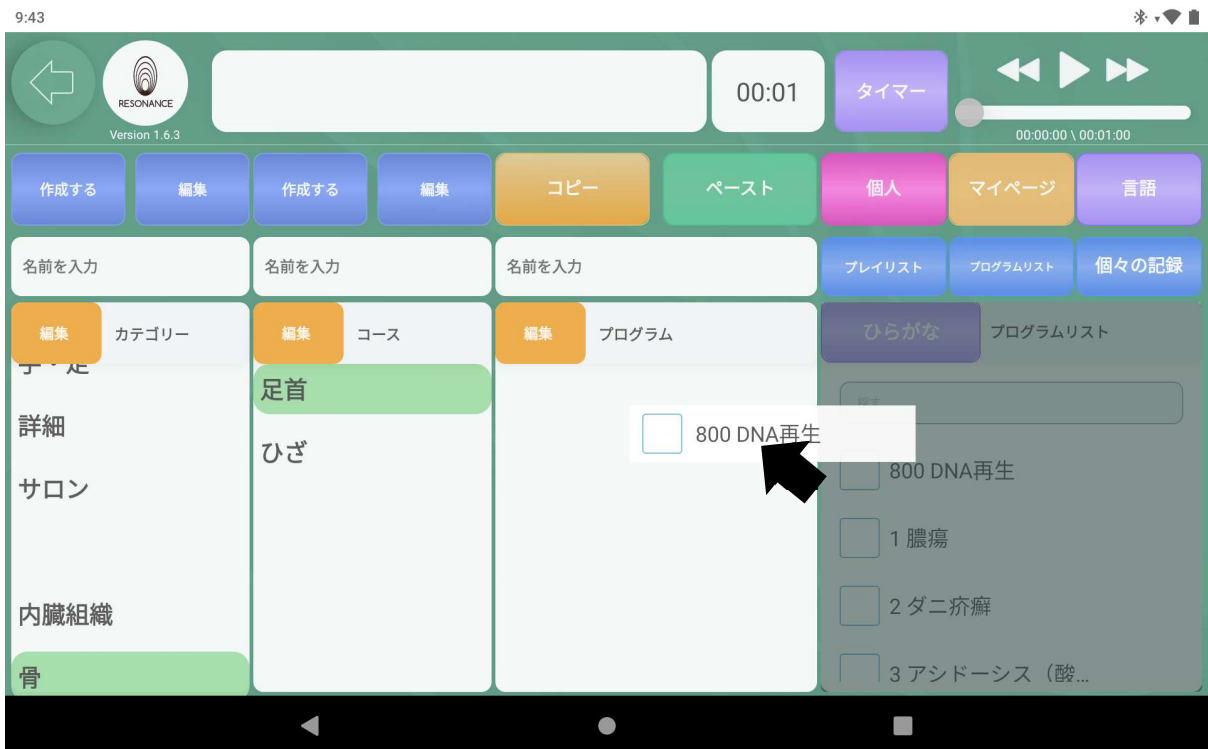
9:43

RESONANCE
Version 1.6.3

00:01

タイマー

00:00:00 \ 00:01:00

作成する
編集
作成する
編集
コピー
ペースト
個人
マイページ
言語

名前を入力
名前を入力
名前を入力
プレイリスト
プログラムリスト
個々の記録

編集
カテゴリー
編集
コース
編集
プログラム
ひらがな
プログラムリスト

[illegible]
詳細
サロン
内臓組織
骨

足首
ひざ

800 DNA再生

探す
800 DNA再生
1 膿瘍
2 ダニ疥癬
3 アシドーシス（酸...